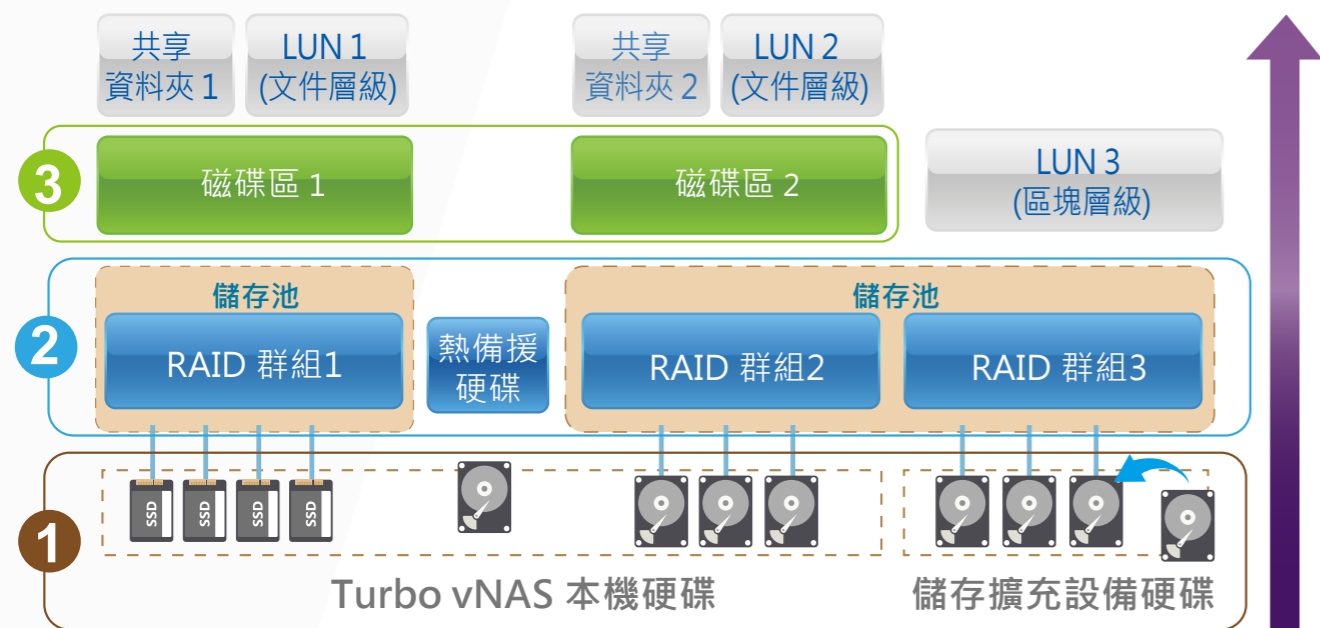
共享資料夾 1

LUN 1 (文件層級)

共享資料夾 2

LUN 2 (文件層級)

3

磁碟區 1

磁碟區 2

LUN 3 (區塊層級)

2

儲存池

RAID 群組1

熱備援硬碟

儲存池

RAID 群組2

RAID 群組3

1

SSD

SSD

SSD

SSD

Turbo vNAS 本機硬碟

儲存擴充設備硬碟